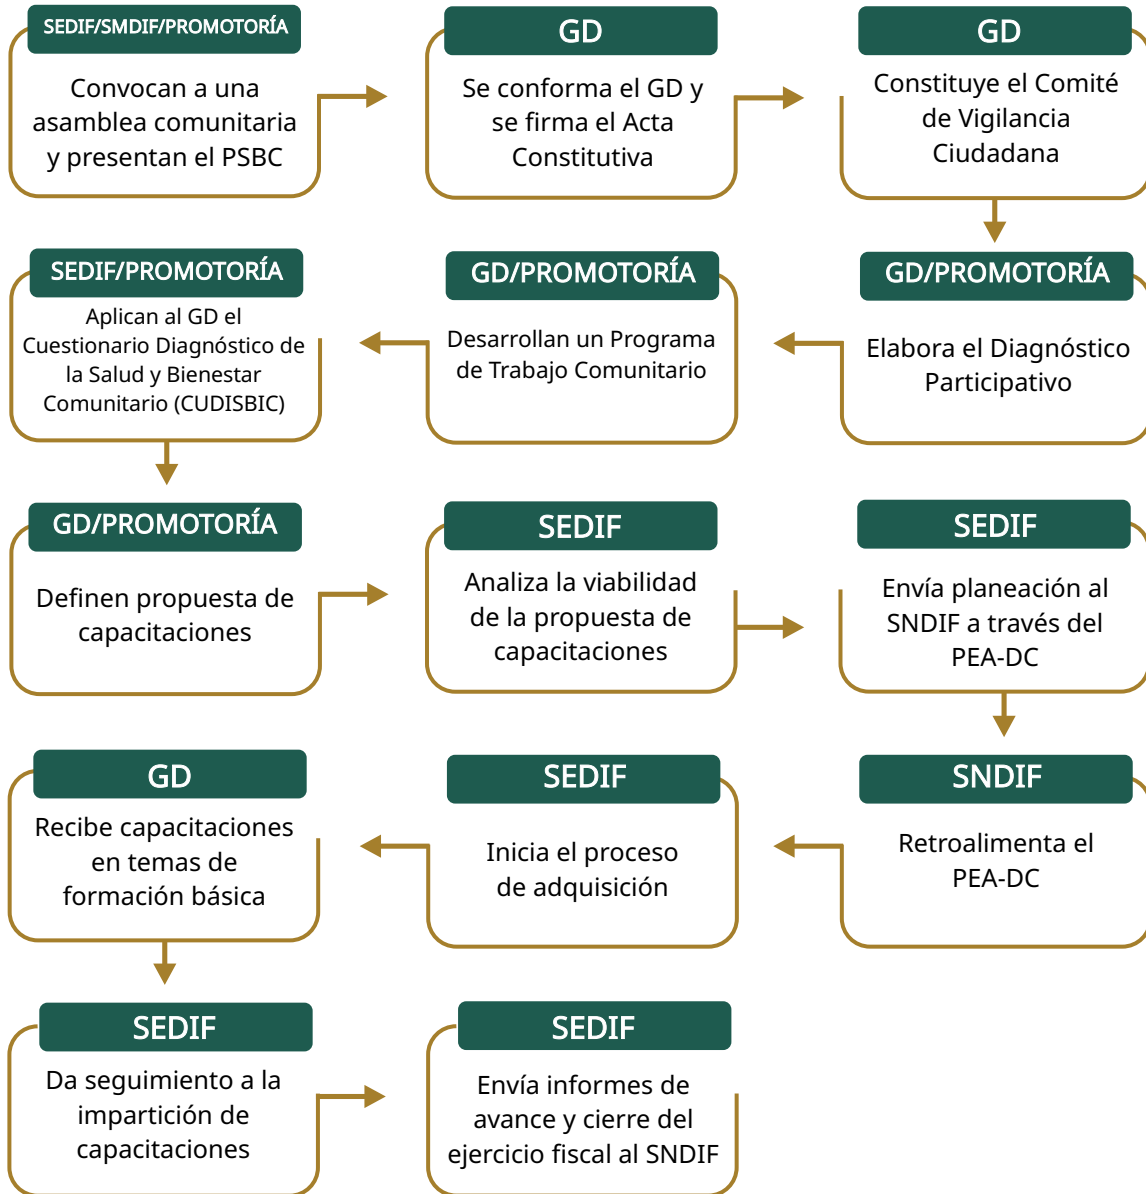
SEDIF/SMDIF/PROMOTORÍA

Convocan a una asamblea comunitaria y presentan el PSBC

GD

Se conforma el GD y se firma el Acta Constitutiva

GD

Constituye el Comité de Vigilancia Ciudadana

GD/PROMOTORÍA

Elabora el Diagnóstico Participativo

GD/PROMOTORÍA

Desarrollan un Programa de Trabajo Comunitario

SEDIF/PROMOTORÍA

Aplican al GD el Cuestionario Diagnóstico de la Salud y Bienestar Comunitario (CUDISBIC)

GD/PROMOTORÍA

Definen propuesta de capacitaciones

SEDIF

Analiza la viabilidad de la propuesta de capacitaciones

SEDIF

Envía planeación al SNDIF a través del PEA-DC

SNDIF

Retroalimenta el PEA-DC

SEDIF

Inicia el proceso de adquisición

GD

Recibe capacitaciones en temas de formación básica

SEDIF

Da seguimiento a la impartición de capacitaciones

SEDIF

Envía informes de avance y cierre del ejercicio fiscal al SNDIF